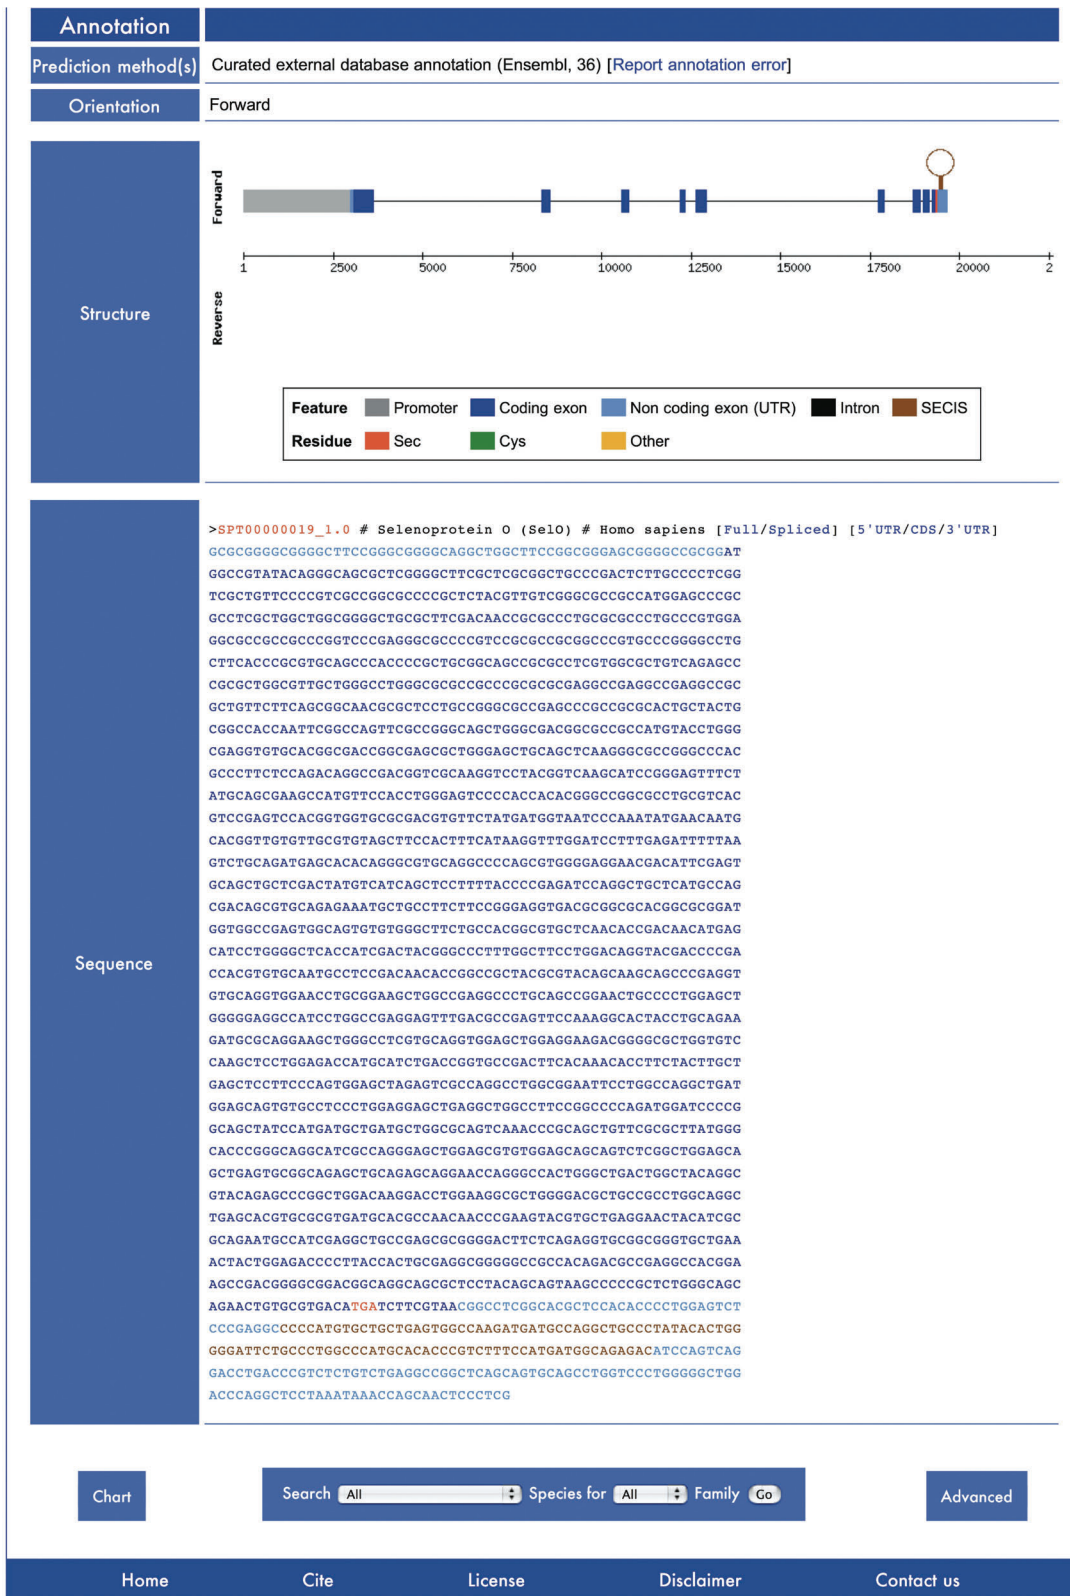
Annotation

Prediction method(s) Curated external database annotation (Ensembl, 36) [Report annotation error]

Orientation Forward

Structure

Forward

1 2500 5000 7500 10000 12500 15000 17500 20000 2

Reverse

| Feature | Promoter | Coding exon | Non coding exon (UTR) | Intron | SECIS |
|---|---|---|---|---|---|
| Residue | Sec | Cys | Other | | |

Sequence

>SPT00000019_1.0 # Selenoprotein O (SelO) # Homo sapiens [Full/Spliced] [5'UTR/CDS/3'UTR]
GCGCGGGGCGGGGCTTCCGGGCGGGGCAGGCTGGCTTCCGGCGGAGCGGGGCCGCGGAT
GGCCGTATACAGGGCAGCGCTCGGGGCTTCGCTCGCGGCTGCCCGACTCTTGCCCCTCGG
TCGCTGTTCCCCGTCGCCGGCGCCCCGCTCTACGTTGTCGGGCGCCGCCATGGAGCCCGC
GCCTCGCTGGCTGGCGGGGCTGCGCTTCGACAACCGCGCCCTGCGCGCCCTGCCCGTGGA
GGCGCCGCCGCCCGGTCCCGAGGGCGCCCCGTCCGCGCCGCGGCCGCGTGCCCGGGGCCTG
CTTCACCCGCGTGCAGCCCACCCCGCTGCGGCAGCCGCGCCTCGTGGCGCTGTCAGAGCC
CGCGCTGGCGTTGCTGGGCCTGGGCGCGCCGCCCGCGCGCGAGGCCGAGGCCGAGGCCGC
GCTGTTCTTCAGCGGCAACGCGCTCCTGCCGGGCGCCGAGCCCGCCGCGCACTGCTACTG
CGGCCACCAATTCGGCCAGTTCGCCGGGCAGCTGGGCGACGGCGCCGCCATGTACCTGGG
CGAGGTGTGCACGGCGACCGGCGAGCGCTGGGAGCTGCAGCTCAAGGGCGCCGGGCCCAC
GCCCTTCTCCAGACAGGCCGACGGTCGCAAGGTCCTACGGTCAAGCATCCGGGAGTTTCT
ATGCAGCGAAGCCATGTTCCACCTGGGAGTCCCCACCACACGGGCCGGCGCCTGCGTCAC
GTCCGAGTCCACGGTGGTGCGCGACGTGTTCTATGATGGTAATCCCAAATATGAACAATG
CACGGTTGTGTTGCGTGTAGCTTCCACTTTCATAAGGTTTGGATCCTTTGAGATTTTTAA
GTCTGCAGATGAGCACACAGGGCGTGCAGGCCCCAGCGTGGGGAGGAACGACATTCGAGT
GCAGCTGCTCGACTATGTCATCAGCTCCTTTTACCCCGAGATCCAGGCTGCTCATGCCAG
CGACAGCGTGCAGAGAAATGCTGCCTTCTTCCGGGAGGTGACGCGGCGCACGGCGCGGAT
GGTGGCCGAGTGGCAGTGTGTGGGCTTCTGCCACGGCGTGCTCAACACCGACAACATGAG
CATCCTGGGGCTCACCATCGACTACGGGCCCTTTGGCTTCCTGGACAGGTACGACCCCGA
CCACGTGTGCAATGCCTCCGACAACACCGGCCGCTACGCGTACAGCAAGCAGCCCGAGGT
GTGCAGGTGGAACCTGCGGAAGCTGGCCGAGGCCCTGCAGCCGGAACTGCCCCTGGAGCT
GGGGGAGGCCATCCTGGCCGAGGAGTTTGACGCCGAGTTCCAAAGGCACTACCTGCAGAA
GATGCGCAGGAAGCTGGGCCTCGTGCAGGTGGAGCTGGAGGAAGACGGGGCGCTGGTGTC
CAAGCTCCTGGAGACCATGCATCTGACCGGTGCCGACTTCACAAACACCTTCTACTTGCT
GAGCTCCTTCCCAGTGGAGCTAGAGTCGCCAGGCCTGGCGGAATTCCTGGCCAGGCTGAT
GGAGCAGTGTGCCTCCCTGGAGGAGCTGAGGCTGGCCTTCCGGCCCCAGATGGATCCCCG
GCAGCTATCCATGATGCTGATGCTGGCGCAGTCAAACCCGCAGCTGTTCGCGCTTATGGG
CACCCGGGCAGGCATCGCCAGGGAGCTGGAGCGTGTGGAGCAGCAGTCTCGGCTGGAGCA
GCTGAGTGCGGCAGAGCTGCAGAGCAGGAACCAGGGCCACTGGGCTGACTGGCTACAGGC
GTACAGAGCCCGGCTGGACAAGGACCTGGAAGGCGCTGGGGACGCTGCCGCCTGGCAGGC
TGAGCACGTGCGCGTGATGCACGCCAACAACCCGAAGTACGTGCTGAGGAACTACATCGC
GCAGAATGCCATCGAGGCTGCCGAGCGCGGGGACTTCTCAGAGGTGCGGCGGGTGCTGAA
ACTACTGGAGACCCCTTACCACTGCGAGGCGGGGGCCGCCACAGACGCCGAGGCCACGGA
AGCCGACGGGGCGGACGGCAGGCAGCGCTCCTACAGCAGTAAGCCCCCGCTCTGGGCAGC
AGAACTGTGCGTGACATGATCTTCGTAACGGCCTCGGCACGCTCCACACCCCTGGAGTCT
CCCGAGGCCCCCATGTGCTGCTGAGTGGCCAAGATGATGCCAGGCTGCCCTATACACTGG
GGGATTCTGCCCTGGCCCATGCACACCCGTCTTTCATGATGGCAGAGACATCCAGTCAG
GACCTGACCCGTCTCTGTCTGAGGCCGGCTCAGCAGTGCAGCCTGGTCCCTGGGGGCTGG
ACCCAGGCTCCTAAATAAACCAGCAACTCCCTCG

Chart Search All Species for All Family Go Advanced

Home Cite License Disclaimer Contact us